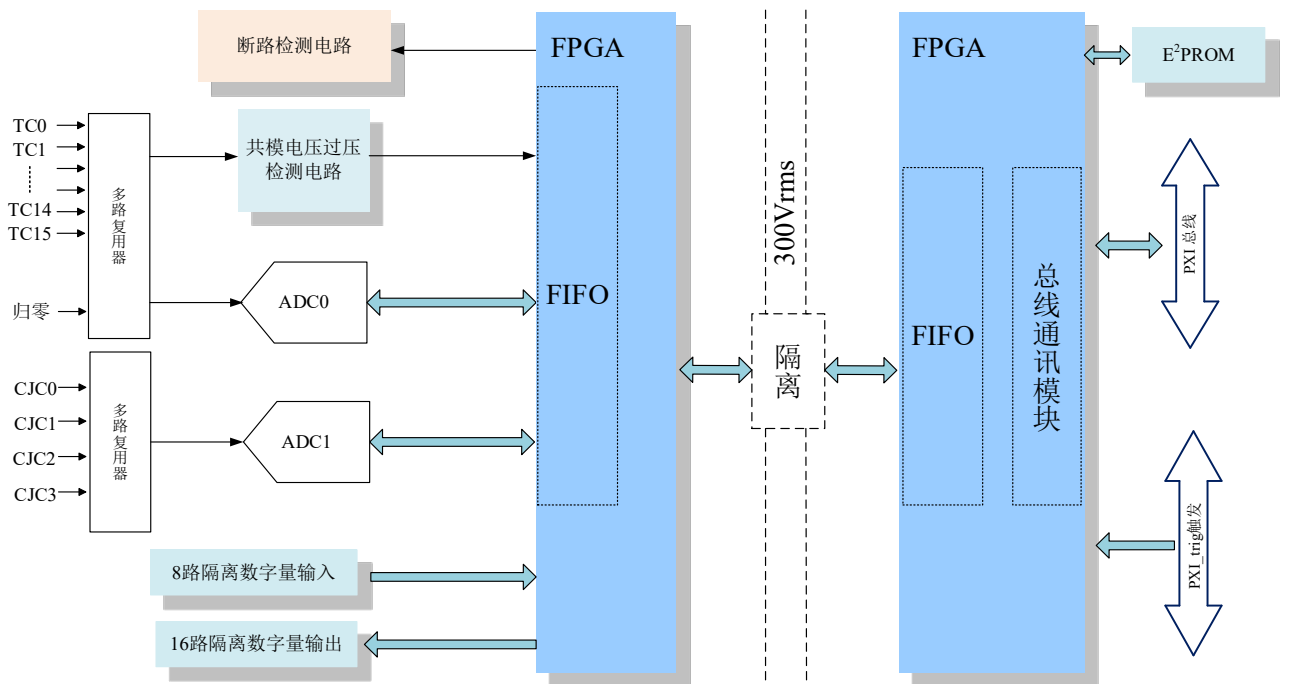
断路检测电路

FPGA

FPGA

$E^2PROM$

TC0
TC1
TC14
TC15

多路复用器

共模电压过压检测电路

300Vrms

PXI总线

归零

ADC0

FIFO

FIFO

总线通讯模块

隔离

CJC0
CJC1
CJC2
CJC3

多路复用器

ADC1

PXI_trig触发

8路隔离数字量输入

16路隔离数字量输出